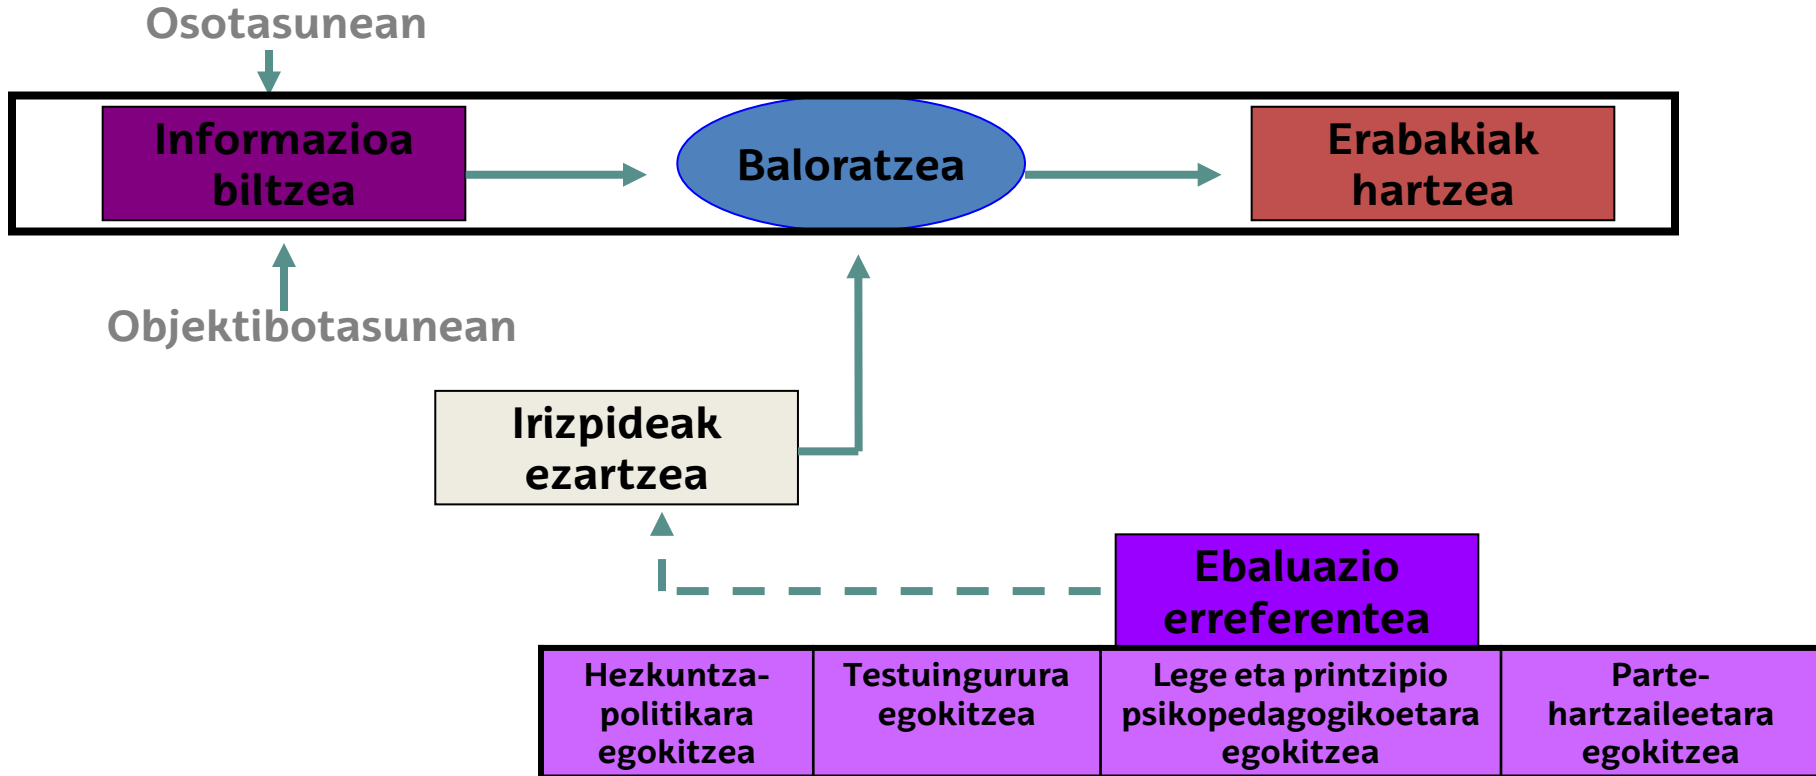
Osotasunean

Informazioa biltzea

Baloratzea

Erabakiak hartzea

Objektibotasunean

Irizpideak ezartzea

Ebaluazio erreferentea

| Hezkuntza-politikara egokitzea | Testuingurura egokitzea | Lege eta printzipio psikopedagogikoetara egokitzea | Parte-hartzaileetara egokitzea |